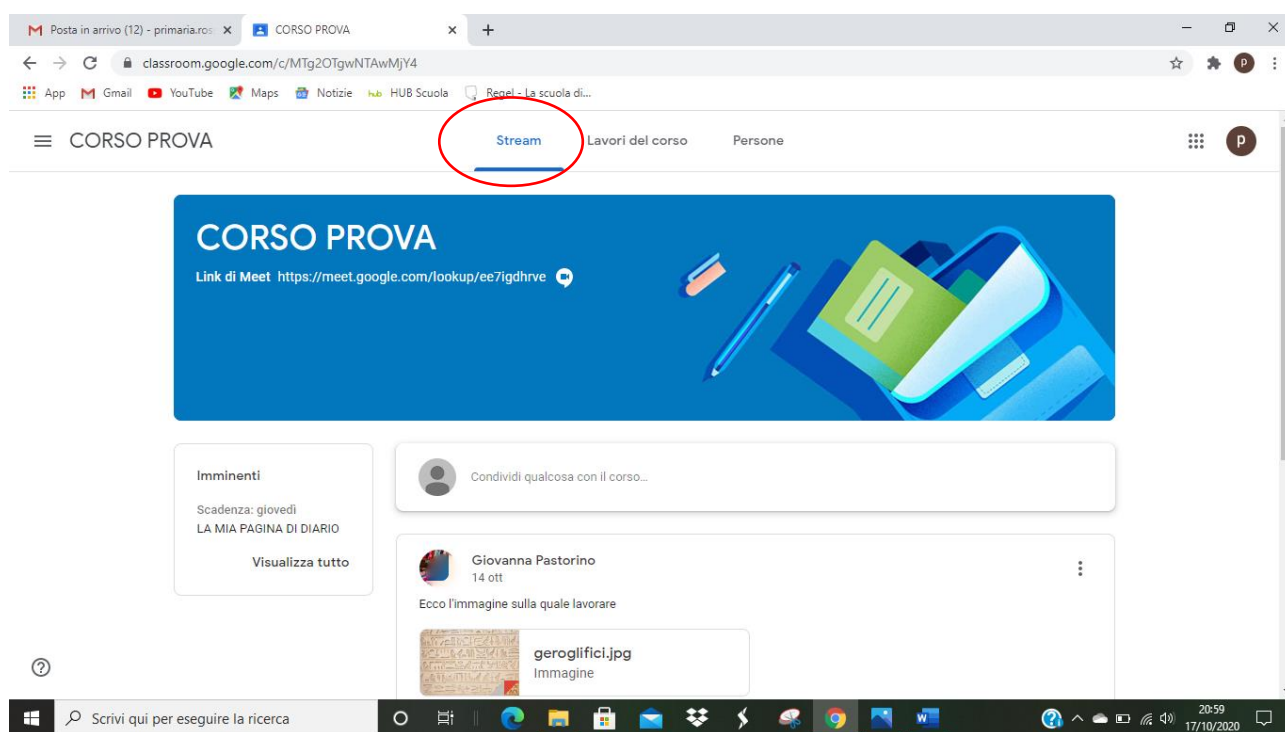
Posta in arrivo (12) - primaria.ros ×
CORSO PROVA ×
+

classroom.google.com/c/MTg2OTgwNTAwMjY4

App Gmail YouTube Maps Notizie HUB Scuola Regel - La scuola di...

CORSO PROVA

Stream Lavori del corso Persone

CORSO PROVA
Link di Meet https://meet.google.com/lookup/ee7igdhrve

Imminenti
Scadenza: giovedì
LA MIA PAGINA DI DIARIO
Visualizza tutto

Condividi qualcosa con il corso...

Giovanna Pastorino
14 ott
Ecco l'immagine sulla quale lavorare

geroglifici.jpg
Immagine

Scrivi qui per eseguire la ricerca

20:59
17/10/2020